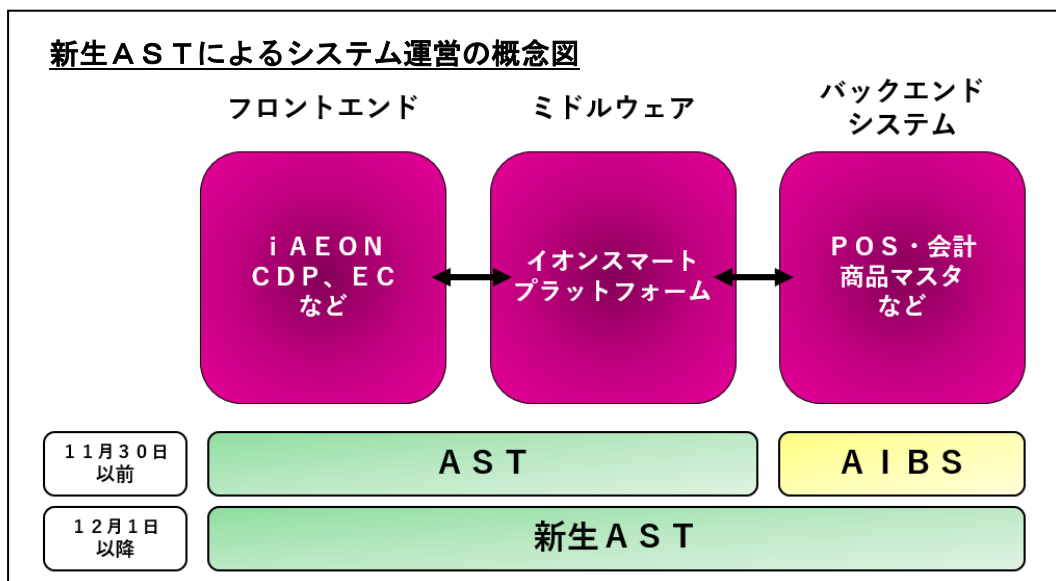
新生ＡＳＴによるシステム運営の概念図

フロントエンド

ミドルウェア

バックエンド
システム

ｉＡＥＯＮ
ＣＤＰ、ＥＣ
など

イオンスマート
プラットフォーム

ＰＯＳ・会計
商品マスタ
など

１１月３０日
以前

ＡＳＴ

ＡＩＢＳ

１２月１日
以降

新生ＡＳＴ